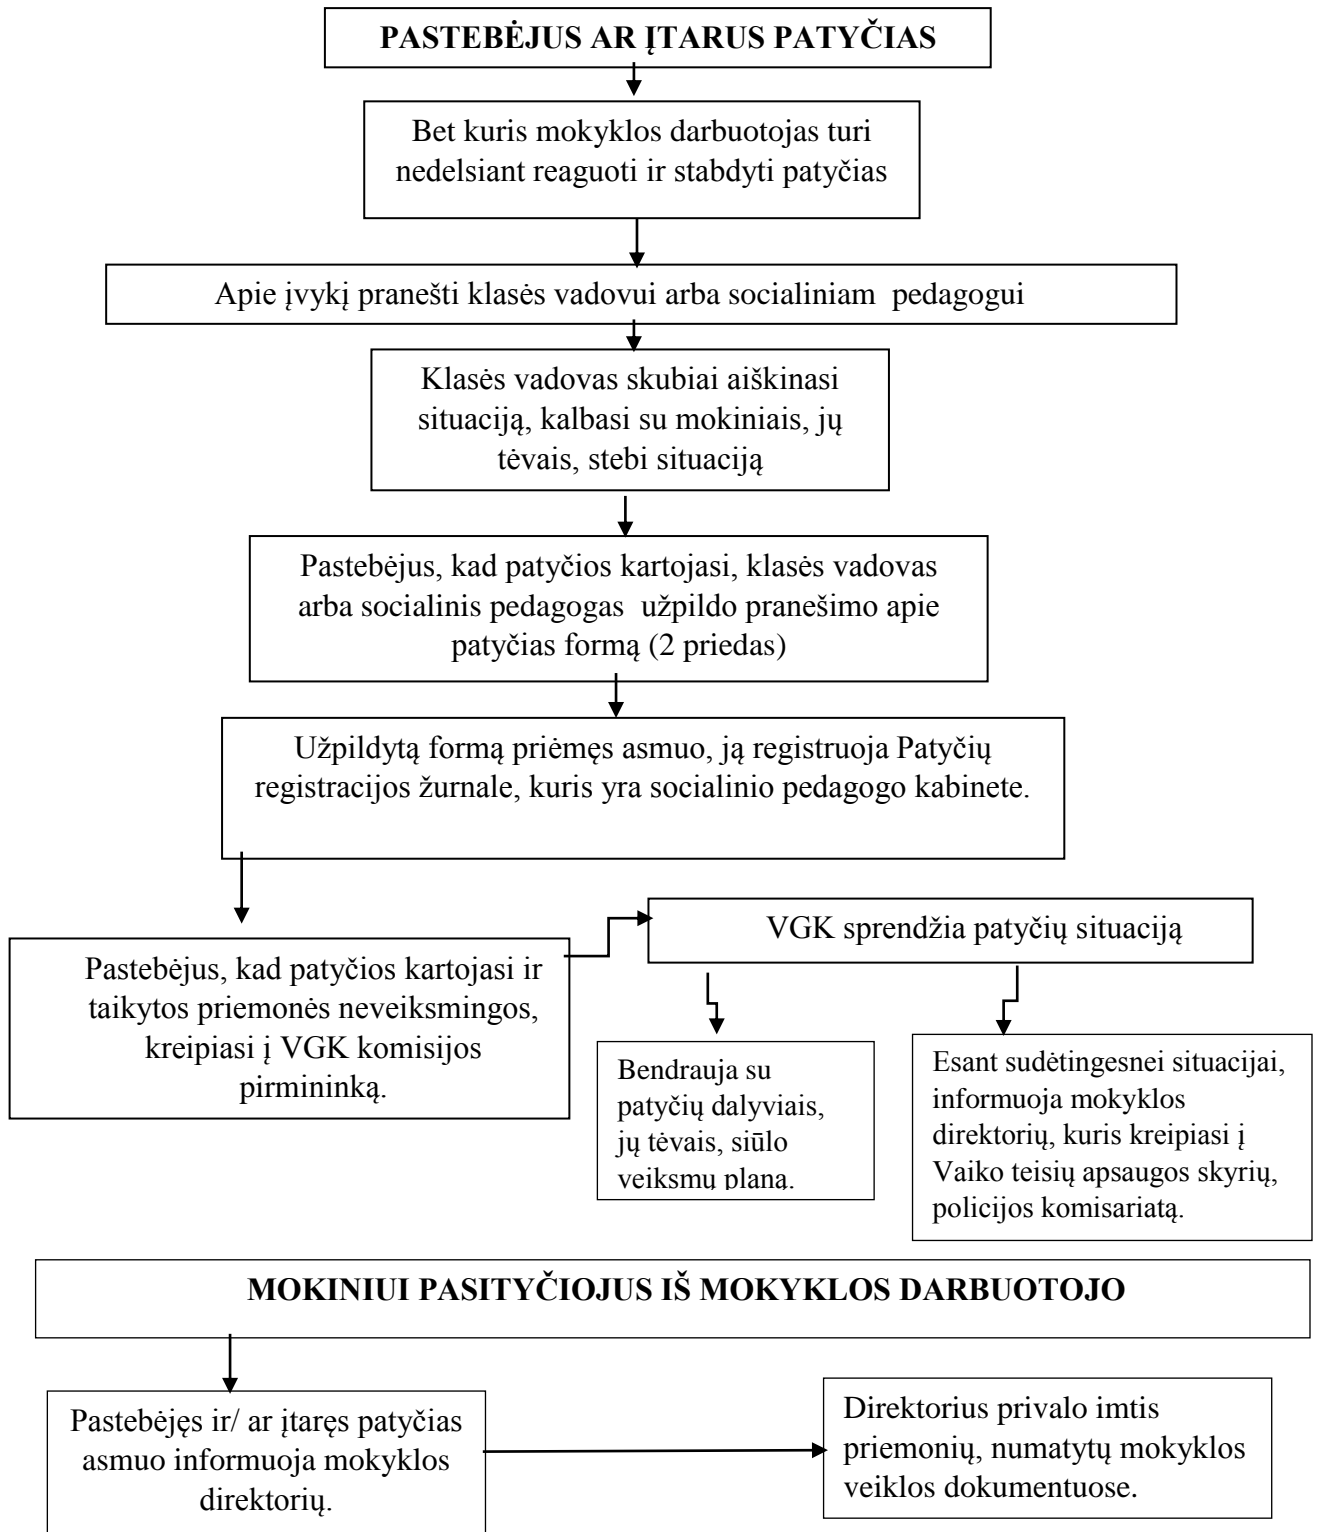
PASTEBĖJUS AR ĮTARUS PATYČIAS

Bet kuris mokyklos darbuotojas turi nedelsiant reaguoti ir stabdyti patyčias

Apie įvykį pranešti klasės vadovui arba socialiniam pedagogui

Klasės vadovas skubiai aiškinasi situaciją, kalbasi su mokiniais, jų tėvais, stebi situaciją

Pastebėjus, kad patyčios kartojasi, klasės vadovas arba socialinis pedagogas užpildo pranešimo apie patyčias formą (2 priedas)

Užpildytą formą priėmęs asmuo, ją registruoja Patyčių registracijos žurnale, kuris yra socialinio pedagogo kabinete.

Pastebėjus, kad patyčios kartojasi ir taikytos priemonės neveiksmingos, kreipiasi į VGK komisijos pirmininką.

VGK sprendžia patyčių situaciją

Bendrauja su patyčių dalyviais, jų tėvais, siūlo veiksmų planą.

Esant sudėtingesnei situacijai, informuoja mokyklos direktorių, kuris kreipiasi į Vaiko teisių apsaugos skyrių, policijos komisariatą.

MOKINIUI PASITYČIOJUS IŠ MOKYKLOS DARBUOTOJO

Pastebėjęs ir/ ar įtaręs patyčias asmuo informuoja mokyklos direktorių.

Direktorius privalo imtis priemonių, numatytų mokyklos veiklos dokumentuose.